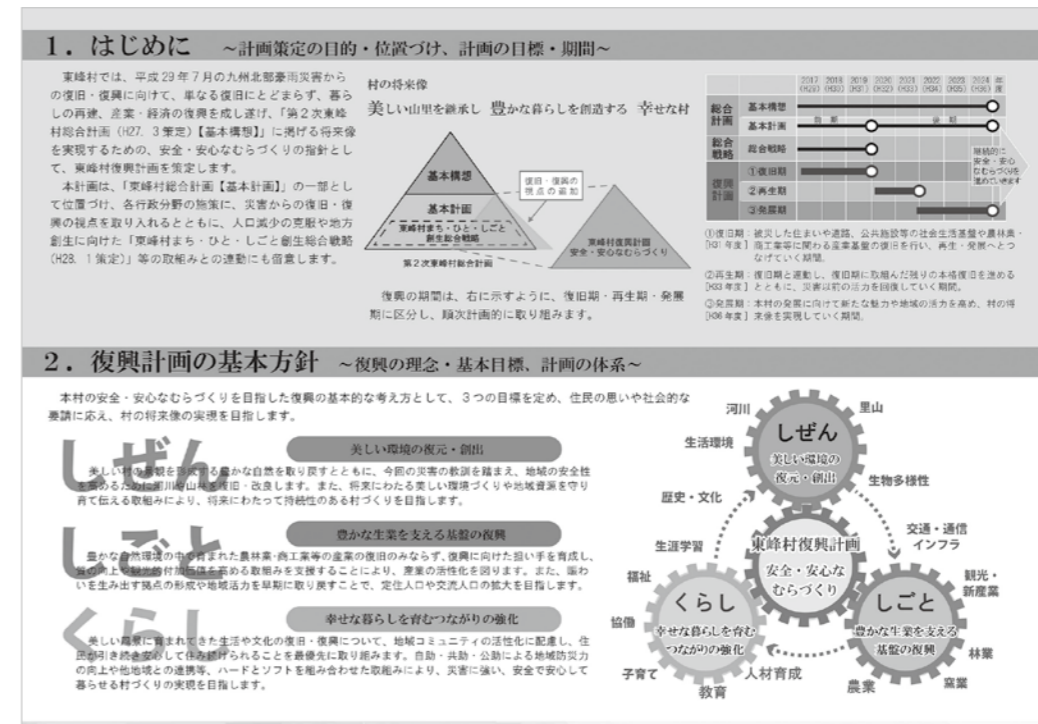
1．はじめに　～計画策定の目的・位置づけ、計画の目標・期間～

東峰村では、平成29年7月の九州北部豪雨災害からの復旧・復興に向けて、単なる復旧にとどまらず、暮らしの再建、産業・経済の復興を成し遂げ、「第2次東峰村総合計画（H27．3策定）【基本構想】」に掲げる将来像を実現するための、安全・安心なむらづくりの指針として、東峰村復興計画を策定します。

本計画は、「東峰村総合計画【基本計画】」の一部として位置づけ、各行政分野の施策に、災害からの復旧・復興の視点を取り入れるとともに、人口減少の克服や地方創生に向けた「東峰村まち・ひと・しごと創生総合戦略（H28．1策定）」等の取組みとの連動にも留意します。

村の将来像

美しい山里を継承し　豊かな暮らしを創造する　幸せな村

基本構想

基本計画

東峰村まち・ひと・しごと創生総合戦略

復旧・復興の視点の追加

東峰村復興計画
安全・安心なむらづくり

第2次東峰村総合計画

復興の期間は、右に示すように、復旧期・再生期・発展期に区分し、順次計画的に取り組みます。

| | | 2017 (H29) | 2018 (H30) | 2019 (H31) | 2020 (H32) | 2021 (H33) | 2022 (H34) | 2023 (H35) | 2024 (H36) | 年度 |
|---|---|---|---|---|---|---|---|---|---|---|
| 総合計画 | 基本構想 | | | | | | | | | |
| | 基本計画 | 前期 | | | | 後期 | | | | |
| 総合戦略 | 総合戦略 | | | | | | | | | |
| 復興計画 | ①復旧期 | | | | | | | | | |
| | ②再生期 | | | | | | | | | |
| | ③発展期 | | | | | | | | | |

継続的に安全・安心むらづくりを進めていきます

①復旧期：被災した住まいや道路、公共施設等の社会生活基盤や農林業・[H31年度] 商工業等に関わる産業基盤の復旧を行い、再生・発展へとつなげていく期間。

②再生期：復旧期と連動し、復旧期に取組んだ残りの本格復旧を進める [H33年度] とともに、災害以前の活力を回復していく期間。

③発展期：本村の発展に向けて新たな魅力や地域の活力を高め、村の将 [H36年度] 来像を実現していく期間。

2．復興計画の基本方針　～復興の理念・基本目標、計画の体系～

本村の安全・安心なむらづくりを目指した復興の基本的な考え方として、3つの目標を定め、住民の思いや社会的な要請に応え、村の将来像の実現を目指します。

しぜん

美しい環境の復元・創出

美しい村の景観を形成する豊かな自然を取り戻すとともに、今回の災害の教訓を踏まえ、地域の安全性を高めるために河川や山林を復旧・改良します。また、将来にわたる美しい環境づくりや地域資源を守り育て伝える取組みにより、将来にわたって持続性のある村づくりを目指します。

しごと

豊かな生業を支える基盤の復興

豊かな自然環境の中で育まれた農林業・商工業等の産業の復旧のみならず、復興に向けた担い手を育成し、質の向上や付加価値を高める取組みを支援することにより、産業の活性化を図ります。また、賑わいを生み出す拠点の形成や地域活力を早期に取り戻すことで、定住人口や交流人口の拡大を目指します。

くらし

幸せな暮らしを育むつながりの強化

美しい風景に育まれてきた生活や文化の復旧・復興について、地域コミュニティの活性化に配慮し、住民が引き続き安心して住み続けられることを最優先に取り組みます。自助・共助・公助による地域防災力の向上や他地域との連携等、ハードとソフトを組み合わせた取組みにより、災害に強い、安全で安心して暮らせる村づくりの実現を目指します。

河川　里山　生活環境　生物多様性　歴史・文化　交通・通信インフラ　生涯学習　観光・新産業　福祉　協働　林業　子育て　教育　人材育成　農業　窯業

しぜん
美しい環境の復元・創出

東峰村復興計画
安全・安心なむらづくり

くらし
幸せな暮らしを育むつながりの強化

しごと
豊かな生業を支える基盤の復興